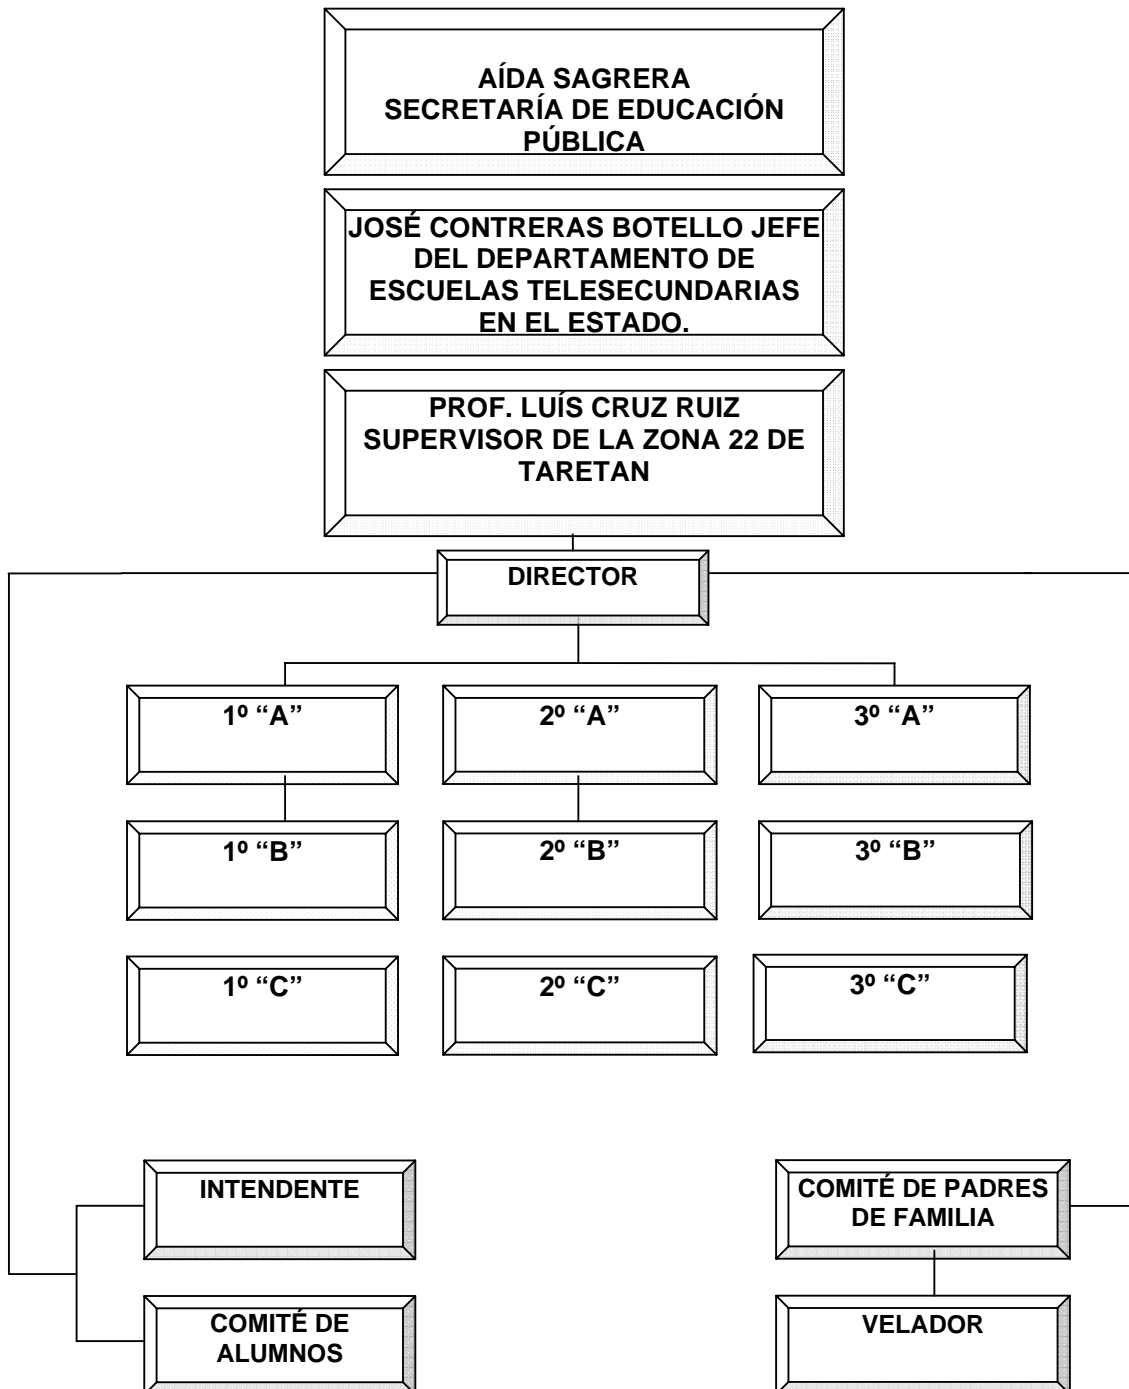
AÍDA SAGRERA
SECRETARÍA DE EDUCACIÓN PÚBLICA

JOSÉ CONTRERAS BOTELLO JEFE DEL DEPARTAMENTO DE ESCUELAS TELESECUNDARIAS EN EL ESTADO.

PROF. LUÍS CRUZ RUIZ SUPERVISOR DE LA ZONA 22 DE TARETAN

DIRECTOR

1º “A”

2º “A”

3º “A”

1º “B”

2º “B”

3º “B”

1º “C”

2º “C”

3º “C”

INTENDENTE

COMITÉ DE ALUMNOS

COMITÉ DE PADRES DE FAMILIA

VELADOR